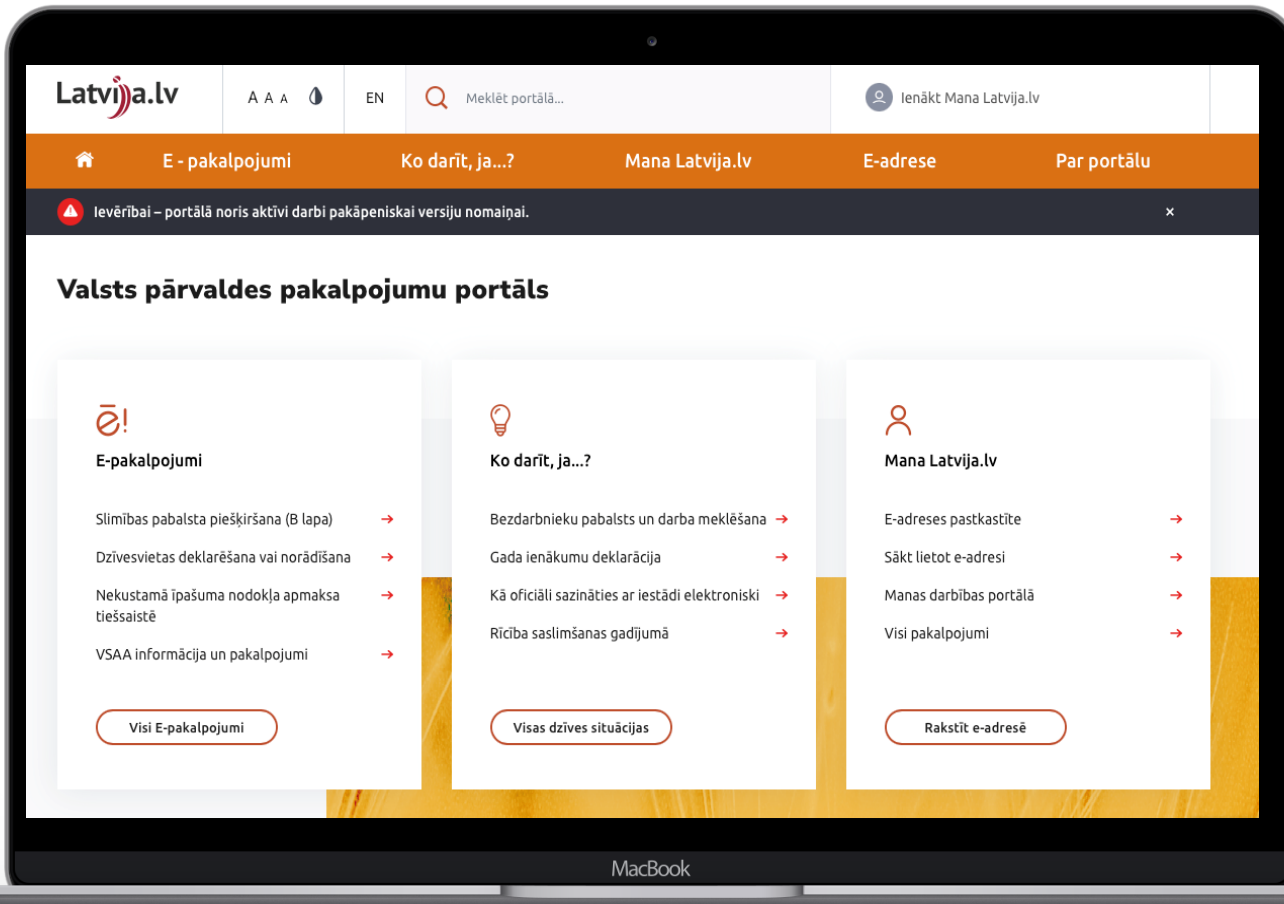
Latvija.lv

A A A

EN

Meklēt portālā...

Ienākt Mana Latvija.lv

E - pakalpojumi Ko darīt, ja...? Mana Latvija.lv E-adrese Par portālu

Ievērībai – portālā noris aktīvi darbi pakāpeniskai versiju nomaiņai.

×

Valsts pārvaldes pakalpojumu portāls

ē!

E-pakalpojumi

Slimības pabalsta piešķiršana (B lapa) →

Dzīvesvietas deklarēšana vai norādīšana →

Nekustamā īpašuma nodokļa apmaksa tiešsaistē →

VSAA informācija un pakalpojumi →

Visi E-pakalpojumi

Ko darīt, ja...?

Bezdarbnieku pabalsts un darba meklēšana →

Gada ienākumu deklarācija →

Kā oficiāli sazināties ar iestādi elektroniski →

Rīcība saslimšanas gadījumā →

Visas dzīves situācijas

Mana Latvija.lv

E-adreses pastkastīte →

Sākt lietot e-adresi →

Manas darbības portālā →

Visi pakalpojumi →

Rakstīt e-adresē

MacBook